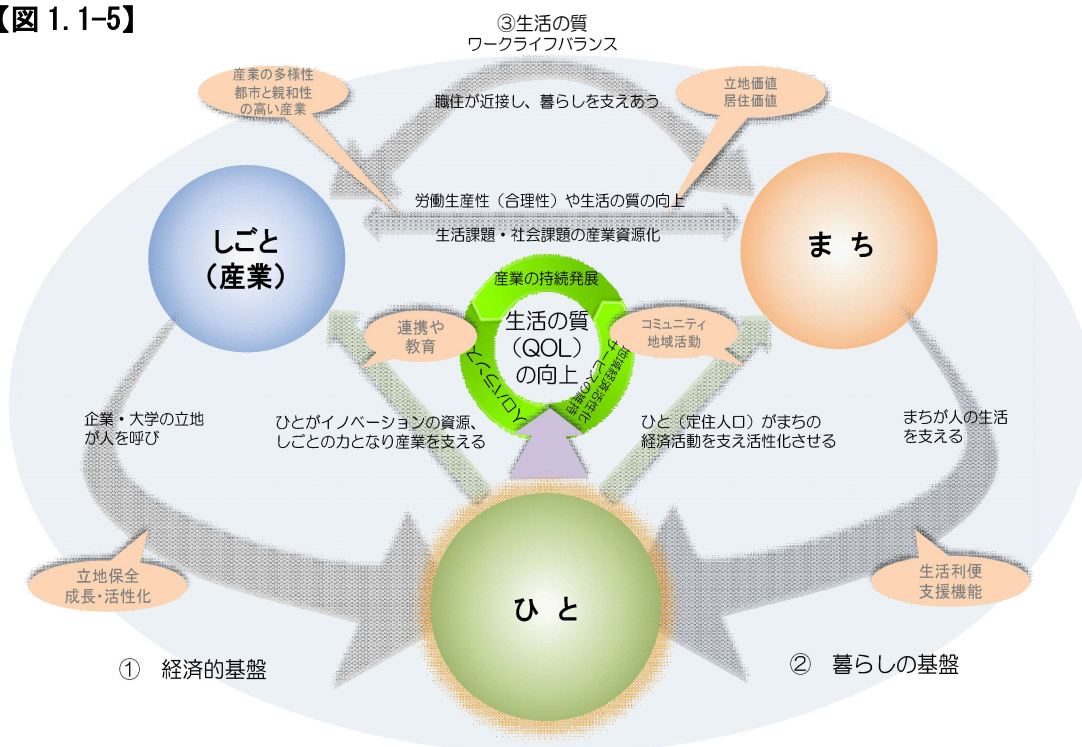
【図 1.1-5】

③生活の質
ワークライフバランス

産業の多様性
都市と親和性
の高い産業

職住が近接し、暮らしを支えあう

立地価値
居住価値

労働生産性（合理性）や生活の質の向上

生活課題・社会課題の産業資源化

しごと
（産業）

まち

産業の持続発展

生活の質
（QOL）
の向上

連携や
教育

コミュニティ
地域活動

イノベーション

地域経済活性化
サービスの構築

企業・大学の立地
が人を呼び

ひとがイノベーションの資源、
しごとの力となり産業を支える

ひと（定住人口）がまちの
経済活動を支え活性化させる

まちが人の生活
を支える

立地保全
成長・活性化

ひ と

生活利便
支援機能

①　経済的基盤

②　暮らしの基盤